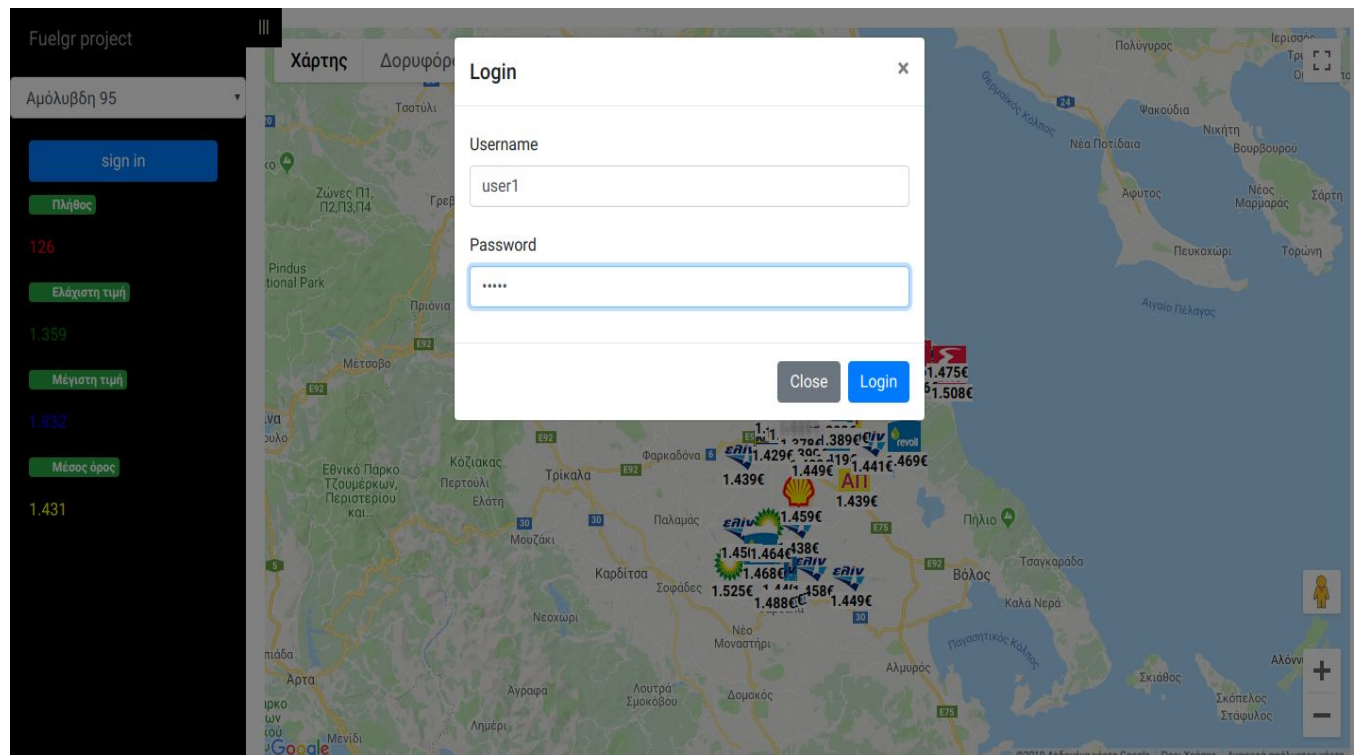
Fuelgr project

Αμόλυβδη 95

sign in

Πλήθος

126

Ελάχιστη τιμή

1.359

Μέγιστη τιμή

1.832

Μέσος όρος

1.431

Χάρτης
Δορυφόρ

Login ×

Username

user1

Password

•••••

Close Login

Τσοτύλι
Ζώνες Π1, Π2,Π3,Π4
Pindus National Park
Πριόνια
Μέτσοβο
Εθνικό Πάρκο Τζουμέρκων, Περιστερίου και...
Κόζιακας
Περτούλι
Ελάτη
Τρίκαλα
Φαρκαδόνα
Παλαμάς
Μουζάκι
Καρδίτσα
Σοφάδες
Νεοχώρι
Νέο Μοναστήρι
Άρτα
Άγραφα
Λουτρά Σμοκόβου
Δομοκός
Λημέρι
Αλμυρός
Βόλος
Καλά Νερά
Τσαγκαράδα
Πήλιο
Παγασητικός Κόλπος
Σκιάθος
Σκόπελος
Στάφυλος
Αλόννησος
Πολύγυρος
Ιερισσός
Θερμαϊκός Κόλπος
Ψακούδια
Νικήτη
Νέα Ποτίδαια
Βουρβουρού
Άφυτος
Νέος Μαρμαράς
Σάρτη
Πευκοχώρι
Τορώνη
Αιγαίο Πέλαγος

1.475€
1.508€
1.429€
1.389€
1.449€
1.441€
1.469€
1.439€
1.439€
1.459€
1.464€
1.438€
1.468€
1.525€
1.488€
1.458€
1.449€
revoil
ΑΠ

E92
E75
30
24

Google
©2019 Δεδομένα χάρτη Google